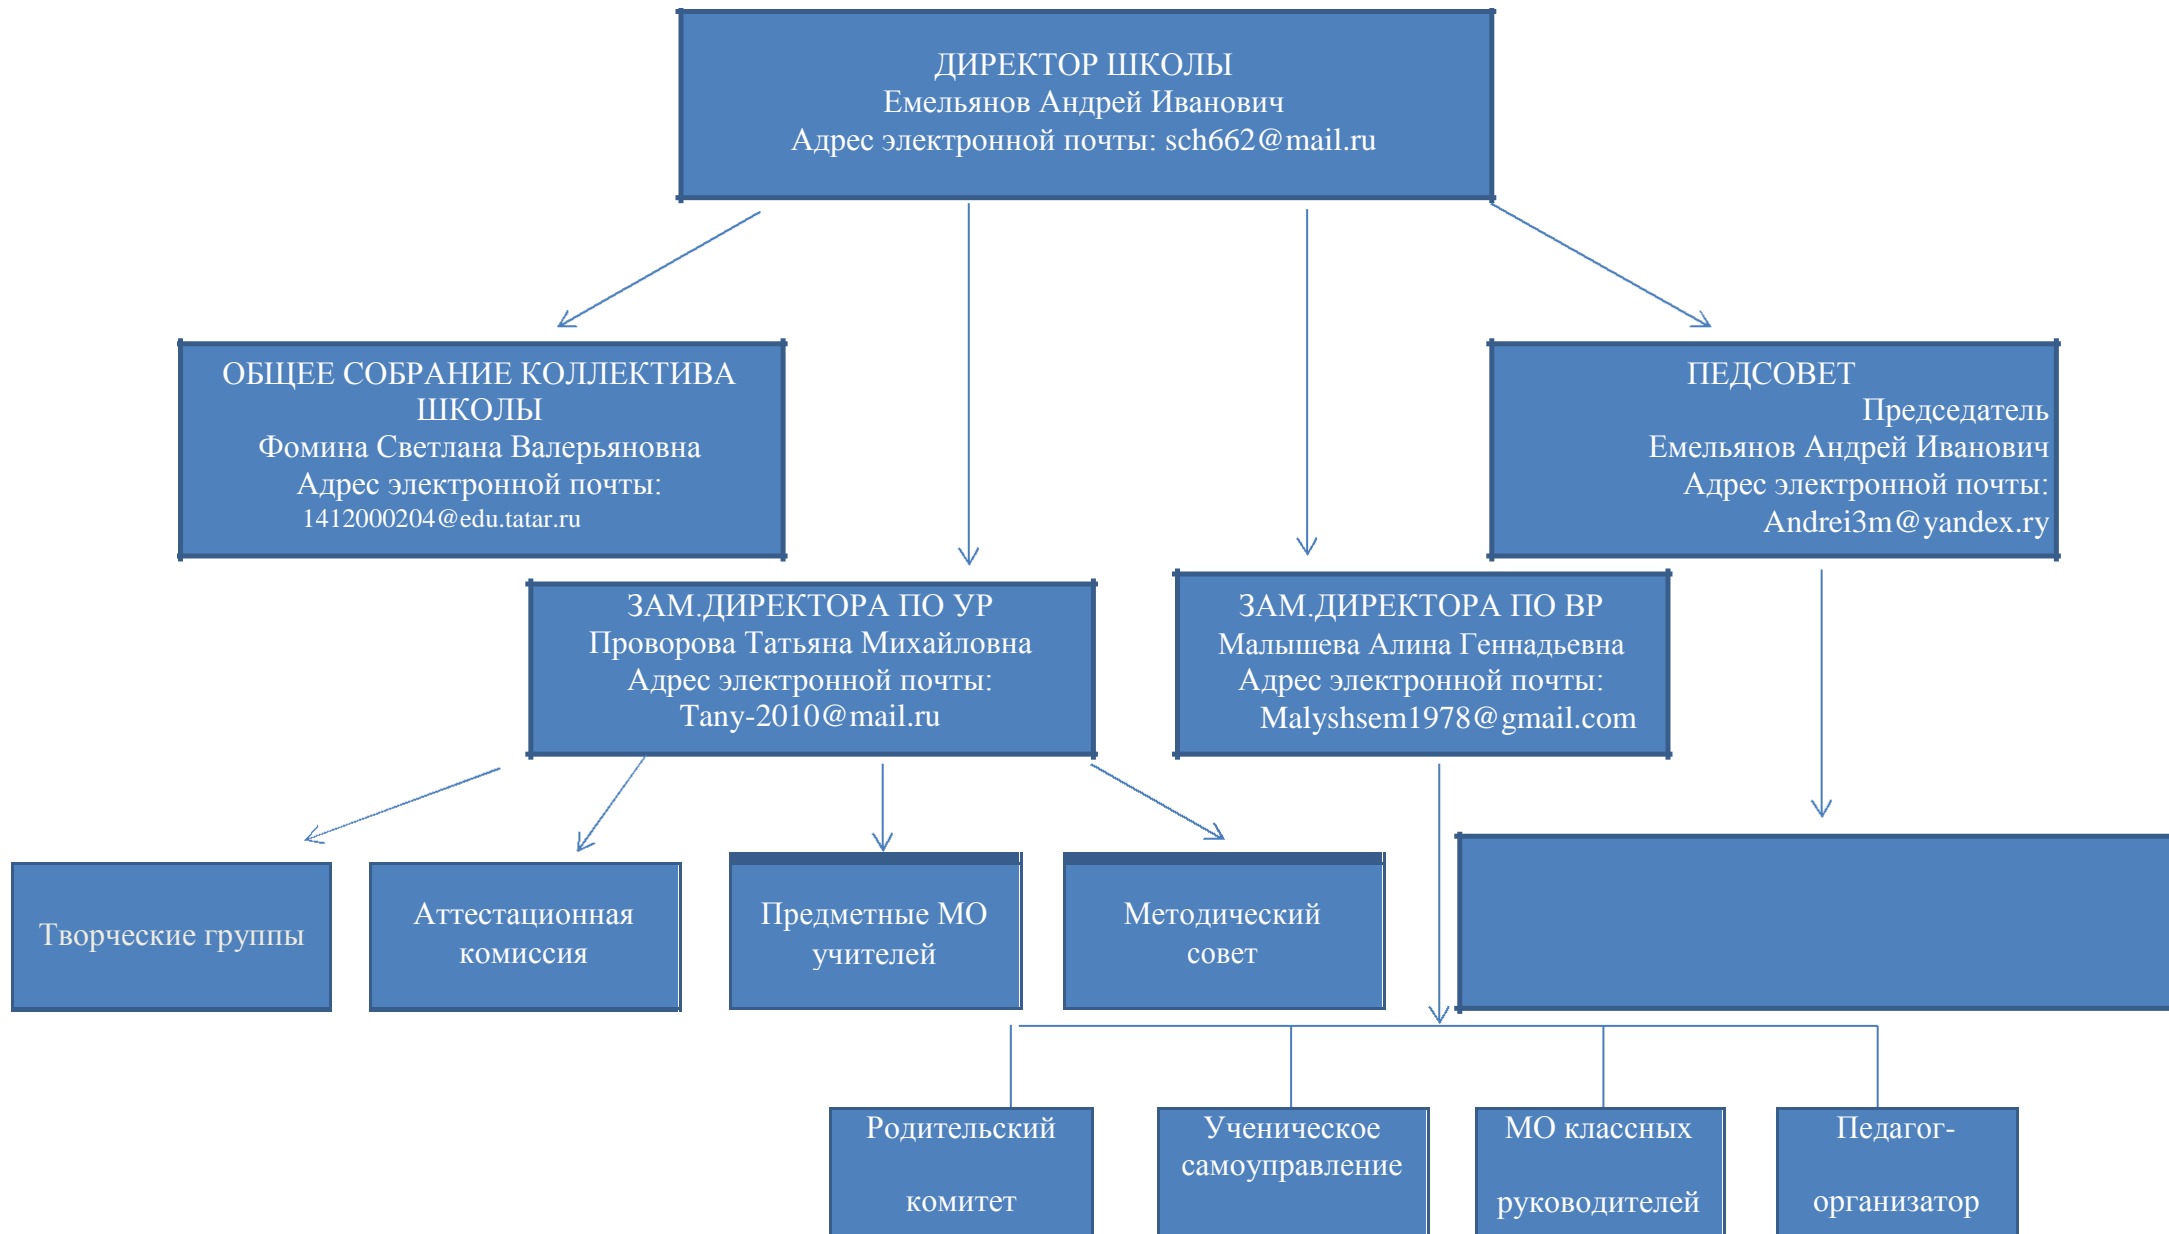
ДИРЕКТОР ШКОЛЫ
Емельянов Андрей Иванович
Адрес электронной почты: sch662@mail.ru

ОБЩЕЕ СОБРАНИЕ КОЛЛЕКТИВА ШКОЛЫ
Фомина Светлана Валерьяновна
Адрес электронной почты:
1412000204@edu.tatar.ru

ПЕДСОВЕТ
Председатель
Емельянов Андрей Иванович
Адрес электронной почты:
Andrei3m@yandex.ry

ЗАМ.ДИРЕКТОРА ПО УР
Проворова Татьяна Михайловна
Адрес электронной почты:
Tany-2010@mail.ru

ЗАМ.ДИРЕКТОРА ПО ВР
Малышева Алина Геннадьевна
Адрес электронной почты:
Malyshsem1978@gmail.com

Творческие группы

Аттестационная комиссия

Предметные МО учителей

Методический совет

Родительский комитет

Ученическое самоуправление

МО классных руководителей

Педагог-организатор